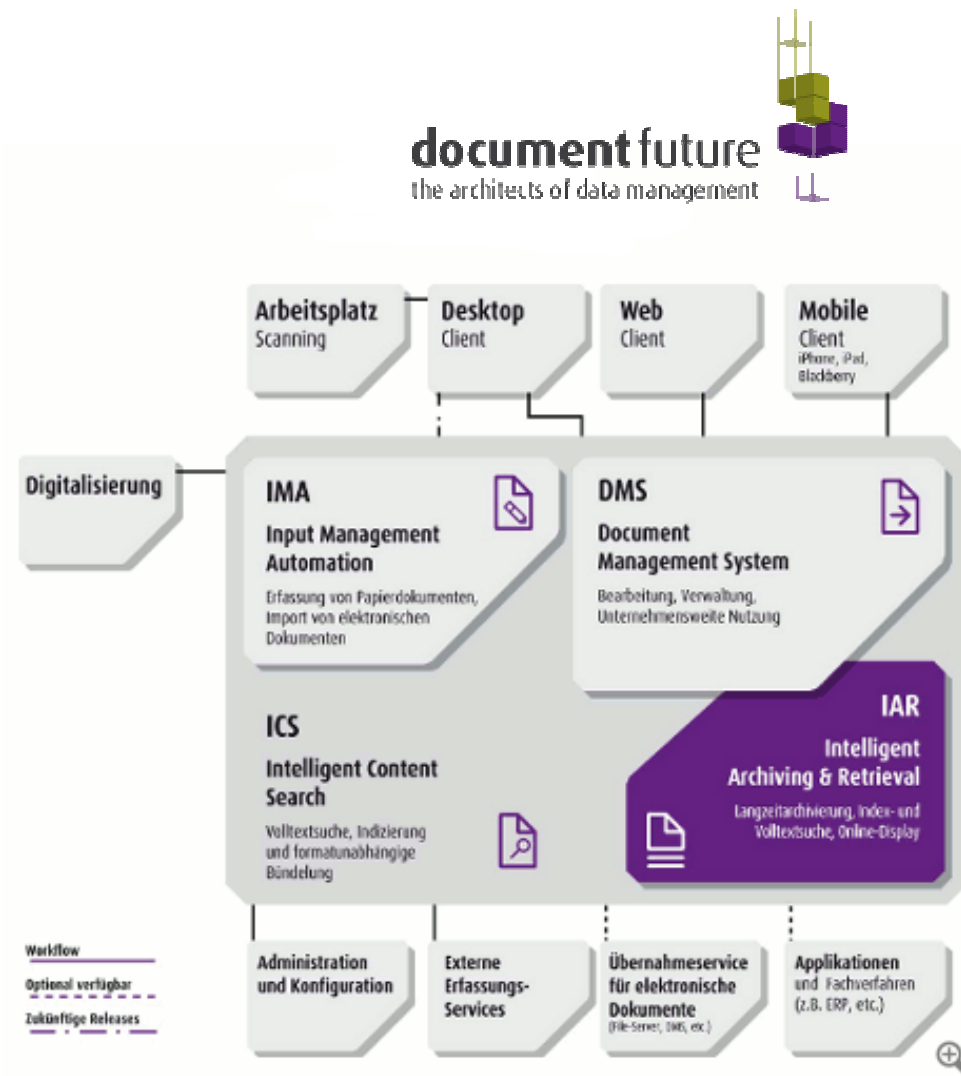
document future
the architects of data management

Arbeitsplatz
Scanning

Desktop
Client

Web
Client

Mobile
Client
iPhone, iPad, Blackberry

Digitalisierung

IMA
Input Management Automation
Erfassung von Papierdokumenten, Import von elektronischen Dokumenten

DMS
Document Management System
Bearbeitung, Verwaltung, Unternehmensweite Nutzung

ICS
Intelligent Content Search
Volltextsuche, Indizierung und formatunabhängige Bündelung

IAR
Intelligent Archiving & Retrieval
Langzeitarchivierung, Index- und Volltextsuche, Online-Display

Workflow
Optional verfügbar
Zukünftige Releases

Administration und Konfiguration

Externe Erfassungs-Services

Übernahmeservice für elektronische Dokumente
(File-Server, DMS, etc.)

Applikationen und Fachverfahren
(z.B. ERP, etc.)